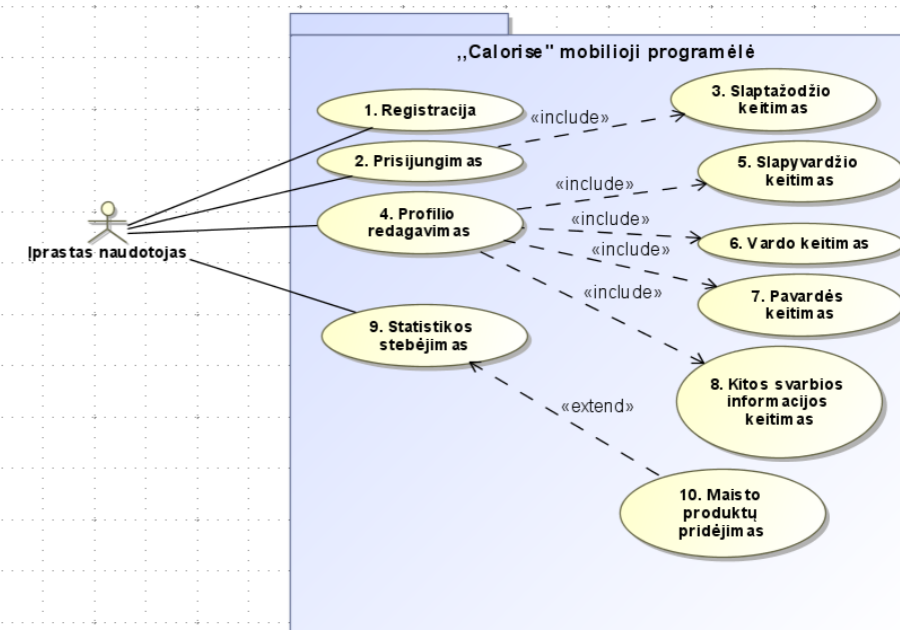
„Calorise" mobilioji programėlė

Įprastas naudotojas

1. Registracija

2. Prisijungimas

3. Slaptažodžio keitimas

«include»

5. Slapyvardžio keitimas

«include»

4. Profilio redagavimas

«include»

6. Vardo keitimas

«include»

7. Pavardės keitimas

«include»

9. Statistikos stebėjimas

8. Kitos svarbios informacijos keitimas

«extend»

10. Maisto produktų pridėjimas